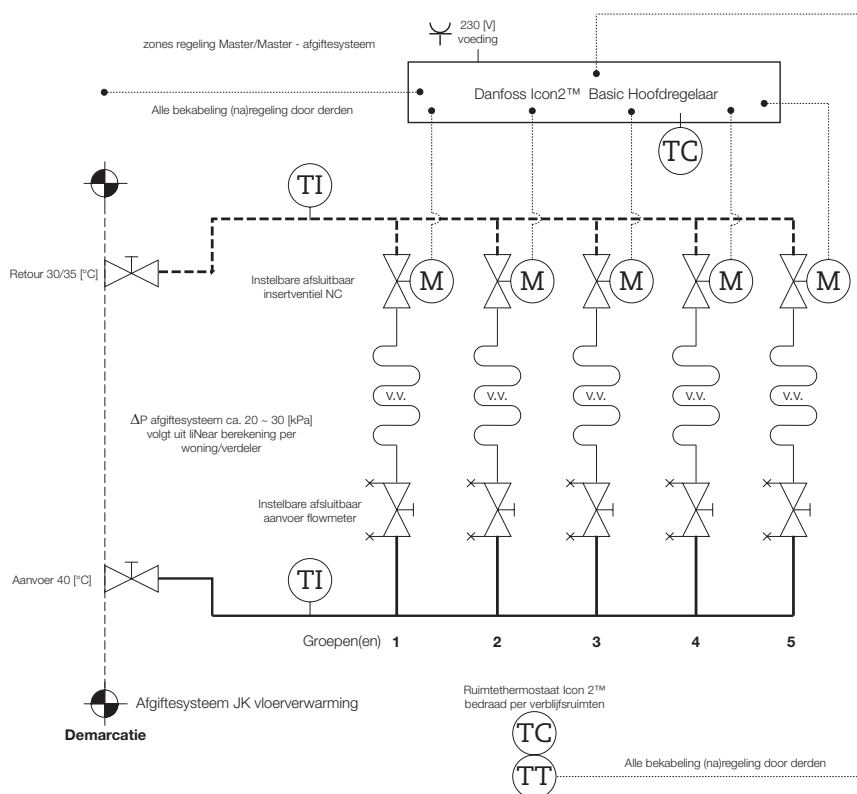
230 [V]
voeding

zones regeling Master/Master - afgiftesysteem

Danfoss Icon2™ Basic Hoofdregelaar

Alle bekabeling (na)regeling door derden

TC

TI

Retour 30/35 [°C]

M

M

M

M

M

Instelbare afsluitbaar insertventiel NC

v.v.

v.v.

v.v.

v.v.

v.v.

ΔP afgiftesysteem ca. 20 ~ 30 [kPa] volgt uit liNear berekening per woning/verdeler

Instelbare afsluitbaar aanvoer flowmeter

Aanvoer 40 [°C]

TI

Groepen(en) 1 2 3 4 5

Afgiftesysteem JK vloerverwarming

Demarcatie

Ruimtethermostaat Icon 2™ bedraad per verblijfsruimten

TC

TT

Alle bekabeling (na)regeling door derden